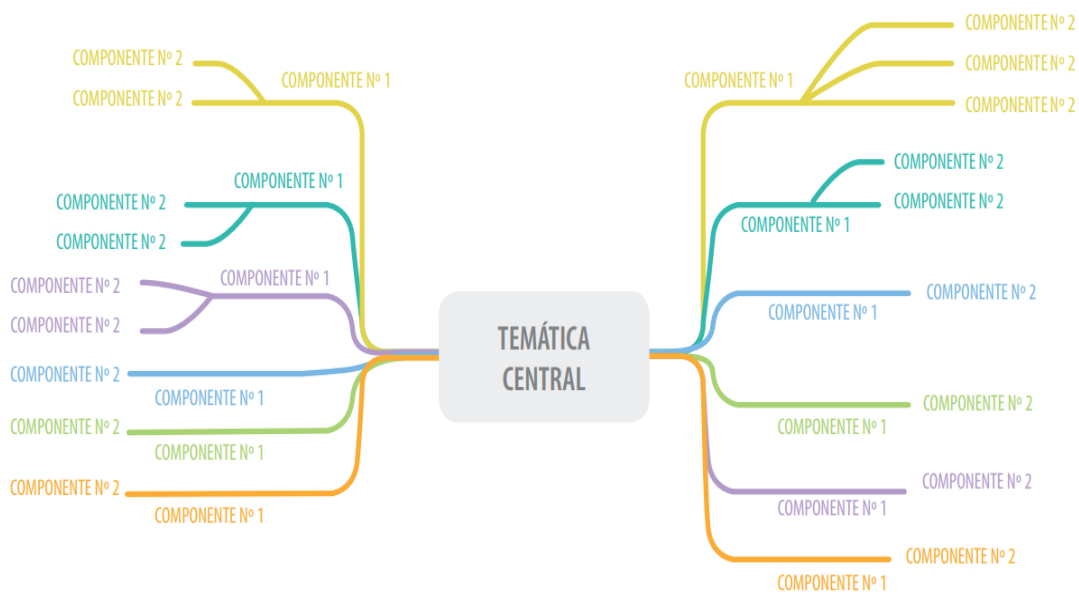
TEMÁTICA CENTRAL

COMPONENTE Nº 2
COMPONENTE Nº 2
COMPONENTE Nº 1

COMPONENTE Nº 1
COMPONENTE Nº 2
COMPONENTE Nº 2

COMPONENTE Nº 1
COMPONENTE Nº 2
COMPONENTE Nº 2

COMPONENTE Nº 2
COMPONENTE Nº 1

COMPONENTE Nº 2
COMPONENTE Nº 1

COMPONENTE Nº 2
COMPONENTE Nº 1

COMPONENTE Nº 2
COMPONENTE Nº 2
COMPONENTE Nº 1
COMPONENTE Nº 2

COMPONENTE Nº 2
COMPONENTE Nº 2
COMPONENTE Nº 1

COMPONENTE Nº 2
COMPONENTE Nº 1

COMPONENTE Nº 2
COMPONENTE Nº 1

COMPONENTE Nº 2
COMPONENTE Nº 1

COMPONENTE Nº 2
COMPONENTE Nº 1